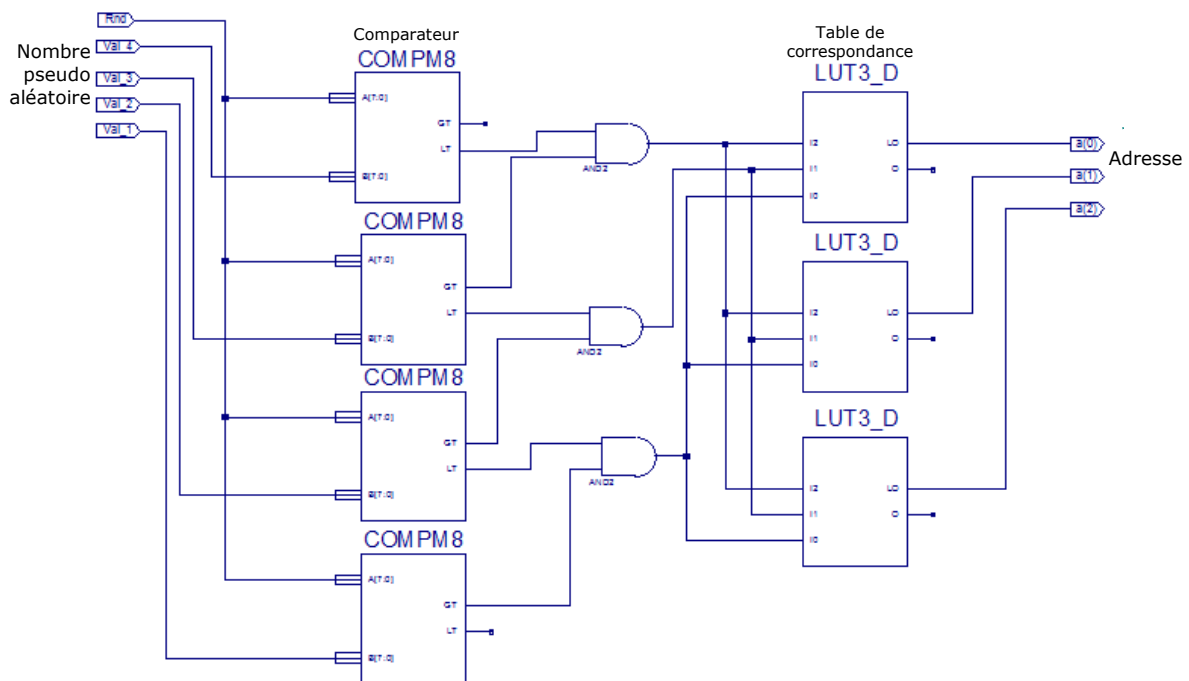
Rnd
Val_4
Nombre pseudo aléatoire
Val_3
Val_2
Val_1

Comparateur
COMPM8
A[7:0]
B[7:0]
GT
LT

AND2

Table de correspondance
LUT3_D
I2
I1
I0
LO
O

a(0)
a(1)
a(2)
Adresse

COMPM8
A[7:0]
B[7:0]
GT
LT

AND2

LUT3_D
I2
I1
I0
LO
O

COMPM8
A[7:0]
B[7:0]
GT
LT

AND2

LUT3_D
I2
I1
I0
LO
O

COMPM8
A[7:0]
B[7:0]
GT
LT